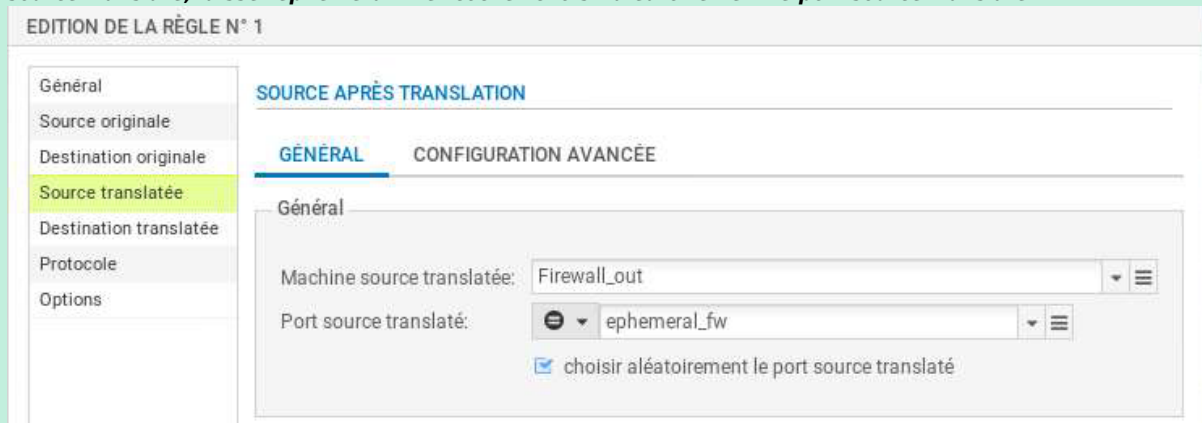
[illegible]

EDITION DE LA RÈGLE N° 1

Général
Source originale
Destination originale
Source translatée
Destination translatée
Protocole
Options

SOURCE APRÈS TRANSLATION

GÉNÉRAL
CONFIGURATION AVANCÉE

Général

Machine source translatée: Firewall_out

Port source translaté: ephemeral_fw

choisir aléatoirement le port source translaté